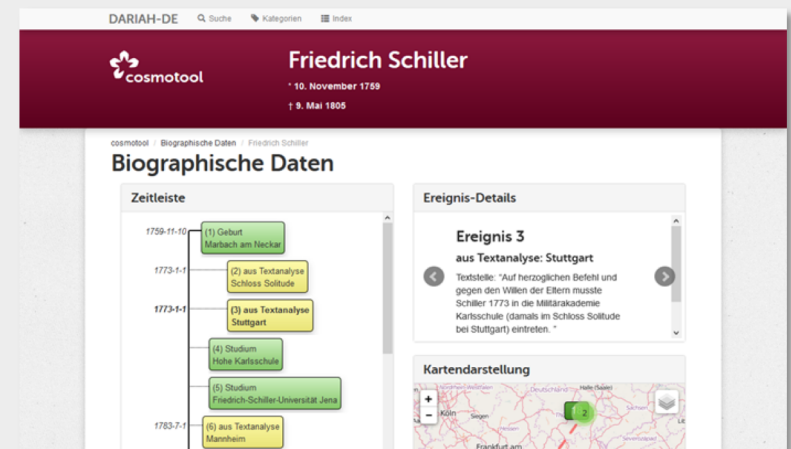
DARIAH-DE Suche Kategorien Index

cosmotool

Friedrich Schiller

* 10. November 1759

† 9. Mai 1805

cosmotool / Biographische Daten / Friedrich Schiller

Biographische Daten

Zeitleiste

1759-11-10 (1) Geburt Marbach am Neckar

1773-1-1 (2) aus Textanalyse Schloss Solitude

1773-1-1 (3) aus Textanalyse Stuttgart

(4) Studium Hohe Karlsschule

(5) Studium Friedrich-Schiller-Universität Jena

1783-7-1 (6) aus Textanalyse Mannheim

Ereignis-Details

Ereignis 3

aus Textanalyse: Stuttgart

Textstelle: "Auf herzoglichen Befehl und gegen den Willen der Eltern musste Schiller 1773 in die Militärakademie Karlsschule (damals im Schloss Solitude bei Stuttgart) eintreten. "

Kartendarstellung

+
−
Deutschland
Halle (Saale)
Köln
Siegen
Frankfurt am
2